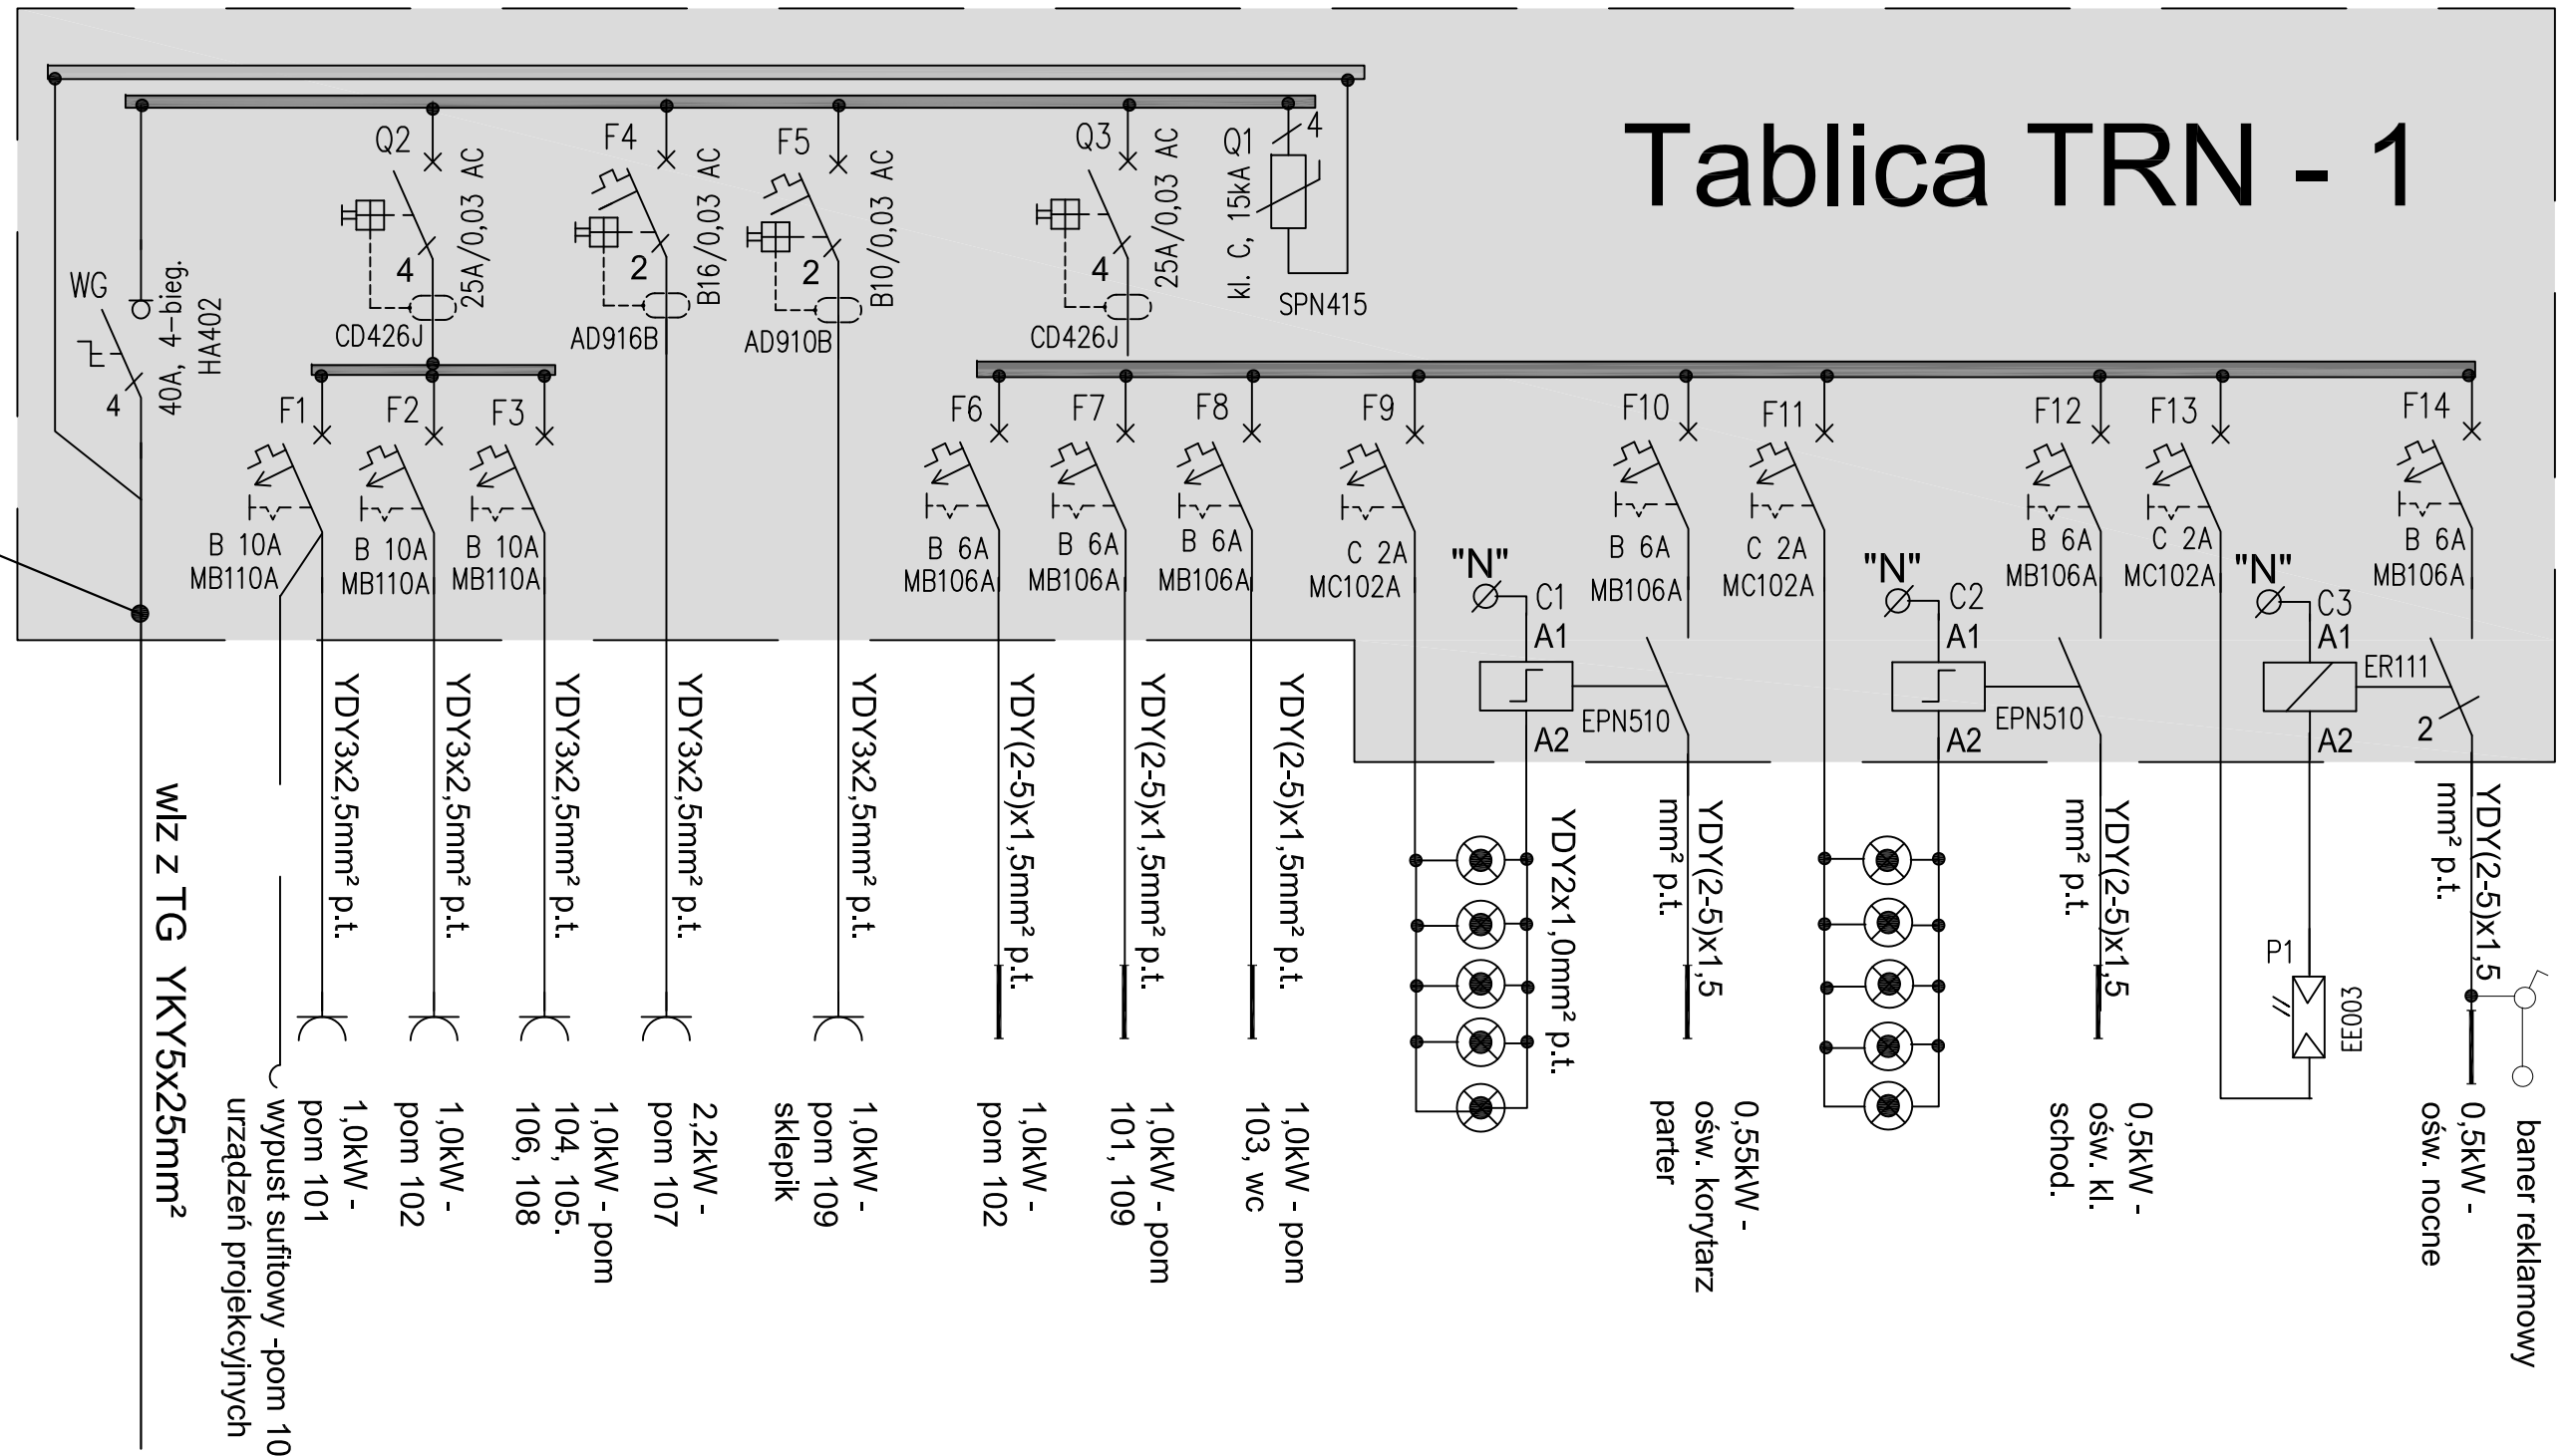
Tablica TRN - 1

Q2
25A/0,03 AC
4
CD426J

F4
B16/0,03 AC
2
AD916B

F5
B10/0,03 AC
2
AD910B

Q3
25A/0,03 AC
4
CD426J

Q1
4
kl. C, 15kA
SPN415

WG
40A, 4-bieg.
HA402
4

F1
B 10A
MB110A

F2
B 10A
MB110A

F3
B 10A
MB110A

F6
B 6A
MB106A

F7
B 6A
MB106A

F8
B 6A
MB106A

F9
C 2A
MC102A

"N"
C1
A1
A2
EPN510

F10
B 6A
MB106A

F11
C 2A
MC102A

"N"
C2
A1
A2
EPN510

F12
B 6A
MB106A

F13
C 2A
MC102A

"N"
C3
A1
A2
ER111
2

F14
B 6A
MB106A

wlz z TG YKY5x25mm²

YDY3x2,5mm² p.t.
1,0kW - pom 101
wypust sufitowy -pom 10
urządzeń projekcyjnych

YDY3x2,5mm² p.t.
1,0kW - pom 102

YDY3x2,5mm² p.t.
1,0kW - pom 104, 105, 106, 108

YDY3x2,5mm² p.t.
2,2kW - pom 107

YDY3x2,5mm² p.t.
1,0kW - pom 109 sklepik

YDY(2-5)x1,5mm² p.t.
1,0kW - pom 102

YDY(2-5)x1,5mm² p.t.
1,0kW - pom 101, 109

YDY(2-5)x1,5mm² p.t.
1,0kW - pom 103, wc

YDY2x1,0mm² p.t.

YDY(2-5)x1,5 mm² p.t.
0,55kW - ośw. korytarz parter

YDY(2-5)x1,5 mm² p.t.
0,5kW - ośw. kl. schod.

P1
EE003

YDY(2-5)x1,5 mm² p.t.
0,5kW - ośw. nocne
baner reklamowy